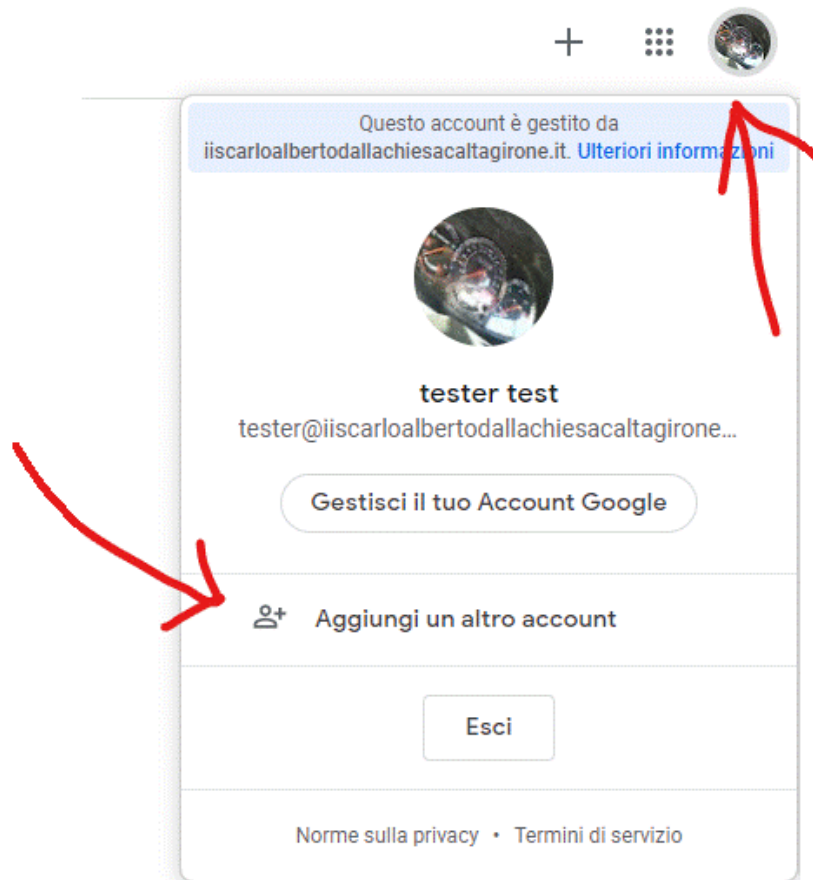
+

Questo account è gestito da iiscarloalbertodallachiesacaltagirone.it. Ulteriori informazioni

tester test
tester@iiscarloalbertodallachiesacaltagirone...

Gestisci il tuo Account Google

Aggiungi un altro account

Esci

Norme sulla privacy • Termini di servizio